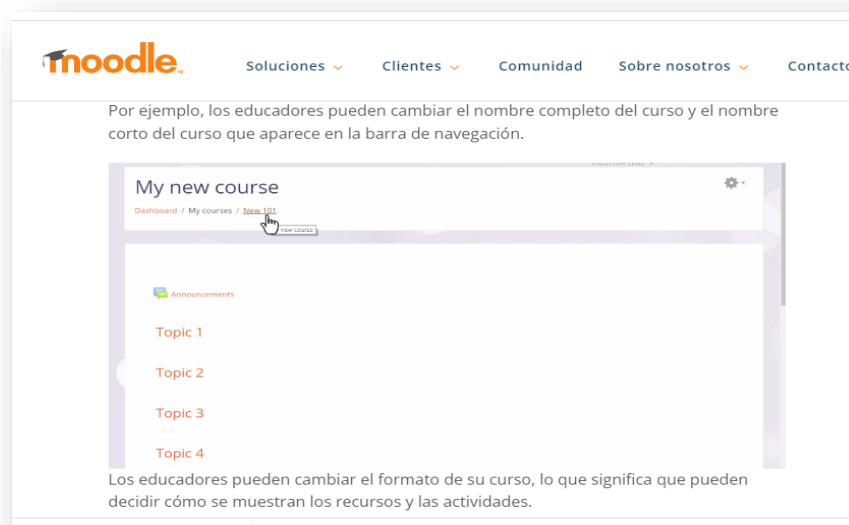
moodle

Soluciones Clientes Comunidad Sobre nosotros Contacto

Por ejemplo, los educadores pueden cambiar el nombre completo del curso y el nombre corto del curso que aparece en la barra de navegación.

My new course

Dashboard / My courses / New 101

new course

Announcements

Topic 1

Topic 2

Topic 3

Topic 4

Los educadores pueden cambiar el formato de su curso, lo que significa que pueden decidir cómo se muestran los recursos y las actividades.